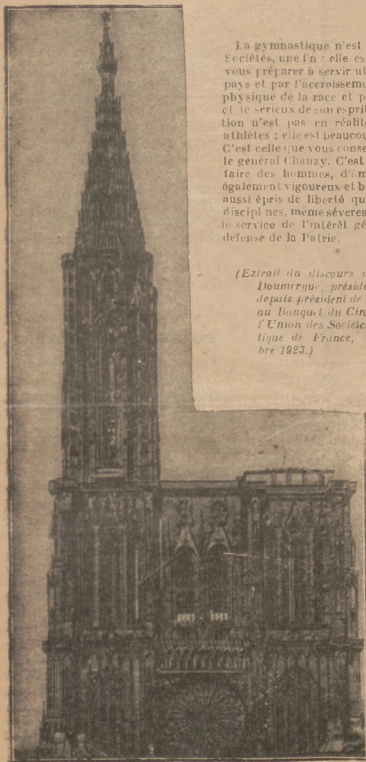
La gymnastique n'est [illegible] Sociétés, une fin : elle es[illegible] vous préparer à servir ut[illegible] pays et par l'accroisseme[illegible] physique de la race et p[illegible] et le sérieux de son esprit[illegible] tion n'est pas en réalit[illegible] athlètes ; elle est beaucou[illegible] C'est celle que vous conse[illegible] le général Chanzy. C'est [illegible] faire des hommes, d'ar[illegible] également vigoureux et b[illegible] aussi épris de liberté qu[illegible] disciplinés, même sévères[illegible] le service de l'intérêt gé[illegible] défense de la Patrie.

*

(Extrait du discours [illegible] Doumergue, préside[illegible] depuis président de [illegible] au Banquet du Cin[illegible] l'Union des Sociéte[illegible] tique de France, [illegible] bre 1923.)